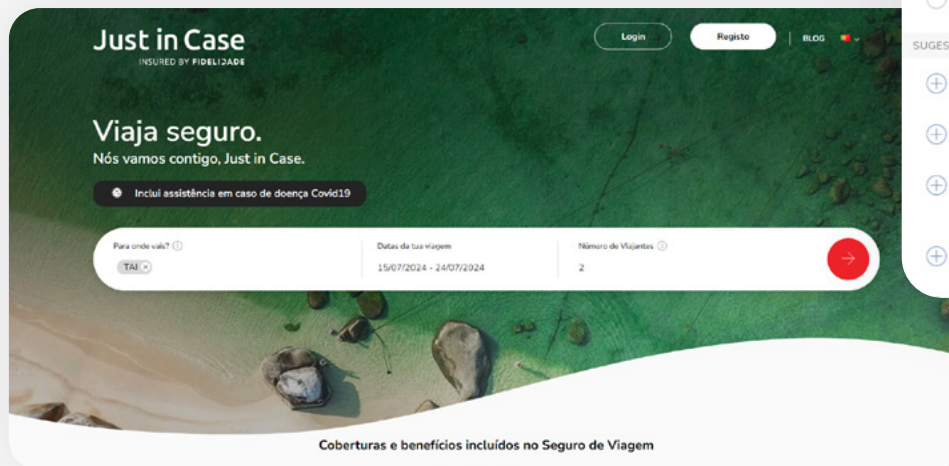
Just in Case
INSURED BY FIDELIDADE

Login
Registo
BLOG

SUGES

Viaja seguro.
Nós vamos contigo, Just in Case.

Inclui assistência em caso de doença Covid19

Para onde vais?
TAI ×

Datas da tua viagem
15/07/2024 - 24/07/2024

Número de Viajantes
2

Coberturas e benefícios incluídos no Seguro de Viagem